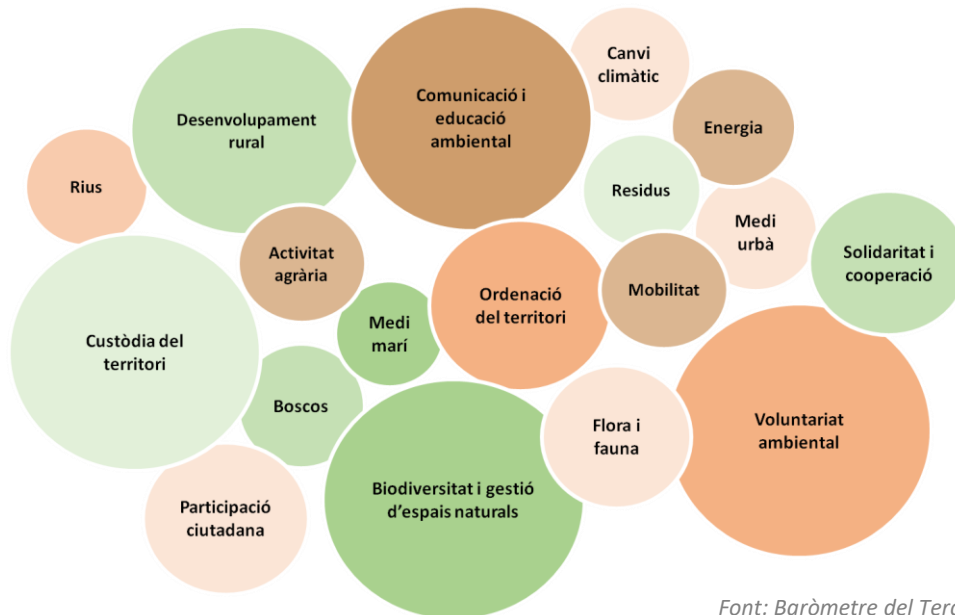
Canvi climàtic

Comunicació i educació ambiental

Desenvolupament rural

Energia

Rius

Residus

Medi urbà

Activitat agrària

Solidaritat i cooperació

Mobilitat

Ordenació del territori

Medi marí

Custòdia del territori

Boscos

Voluntariat ambiental

Flora i fauna

Participació ciutadana

Biodiversitat i gestió d'espais naturals

Font: Baròmetre del Ter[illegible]